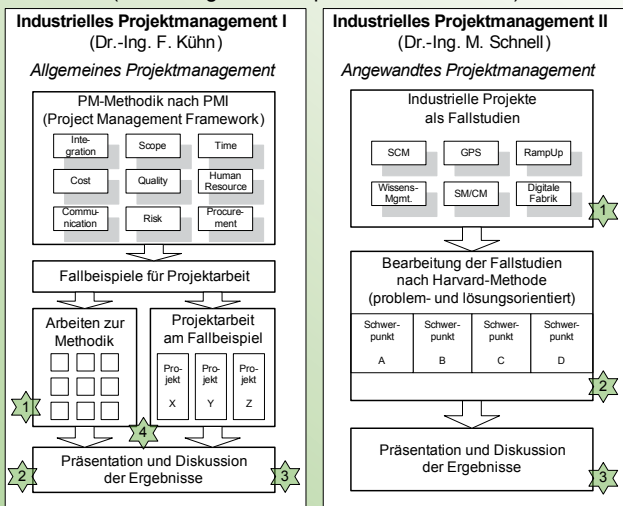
Industrielles Projektmanagement I
(Dr.-Ing. F. Kühn)

Allgemeines Projektmanagement

PM-Methodik nach PMI
(Project Management Framework)

Integration
Scope
Time
Cost
Quality
Human Resource
Communication
Risk
Procurement

Fallbeispiele für Projektarbeit

Arbeiten zur Methodik

Projektarbeit am Fallbeispiel

Projekt X
Projekt Y
Projekt Z

1

4

2

Präsentation und Diskussion der Ergebnisse

3

Industrielles Projektmanagement II
(Dr.-Ing. M. Schnell)

Angewandtes Projektmanagement

Industrielle Projekte als Fallstudien

SCM
GPS
RampUp
Wissens-Mgmt.
SM/CM
Digitale Fabrik

1

Bearbeitung der Fallstudien nach Harvard-Methode
(problem- und lösungsorientiert)

| Schwerpunkt A | Schwerpunkt B | Schwerpunkt C | Schwerpunkt D |
|---|---|---|---|

2

Präsentation und Diskussion der Ergebnisse

3